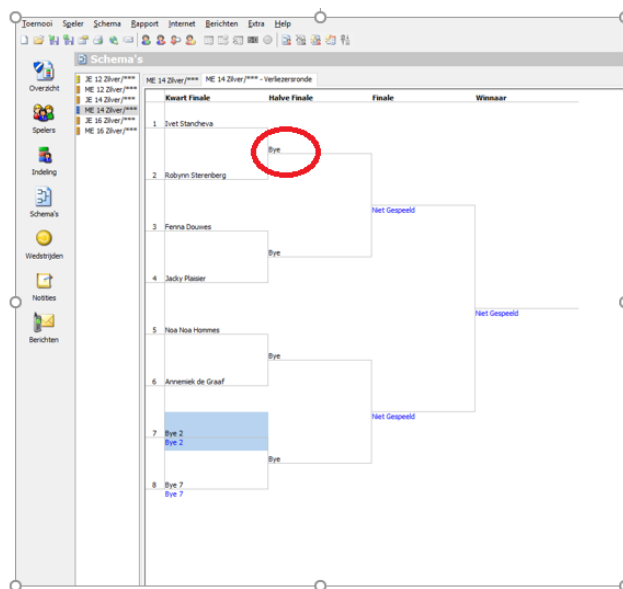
Toernooi Speler Schema Rapport Internet Berichten Extra Help

Schema's

Overzicht
Spelers
Indeling
Schema's
Wedstrijden
Notities
Berichten

JE 12 Zilver/***
ME 12 Zilver/***
JE 14 Zilver/***
ME 14 Zilver/***
JE 16 Zilver/***
ME 16 Zilver/***

ME 14 Zilver/***
ME 14 Zilver/*** - Verliezersronde

| Kwart Finale | Halve Finale | Finale | Winnaar |
|---|---|---|---|

1 Ivet Stancheva
Bye
2 Robynn Sterenberg
Niet Gespeeld
3 Fenna Douwes
Bye
4 Jacky Plaisier
Niet Gespeeld
5 Noa Noa Hommes
Bye
6 Annemiek de Graaf
Niet Gespeeld
7 Bye 2
Bye 2
Bye
8 Bye 7
Bye 7